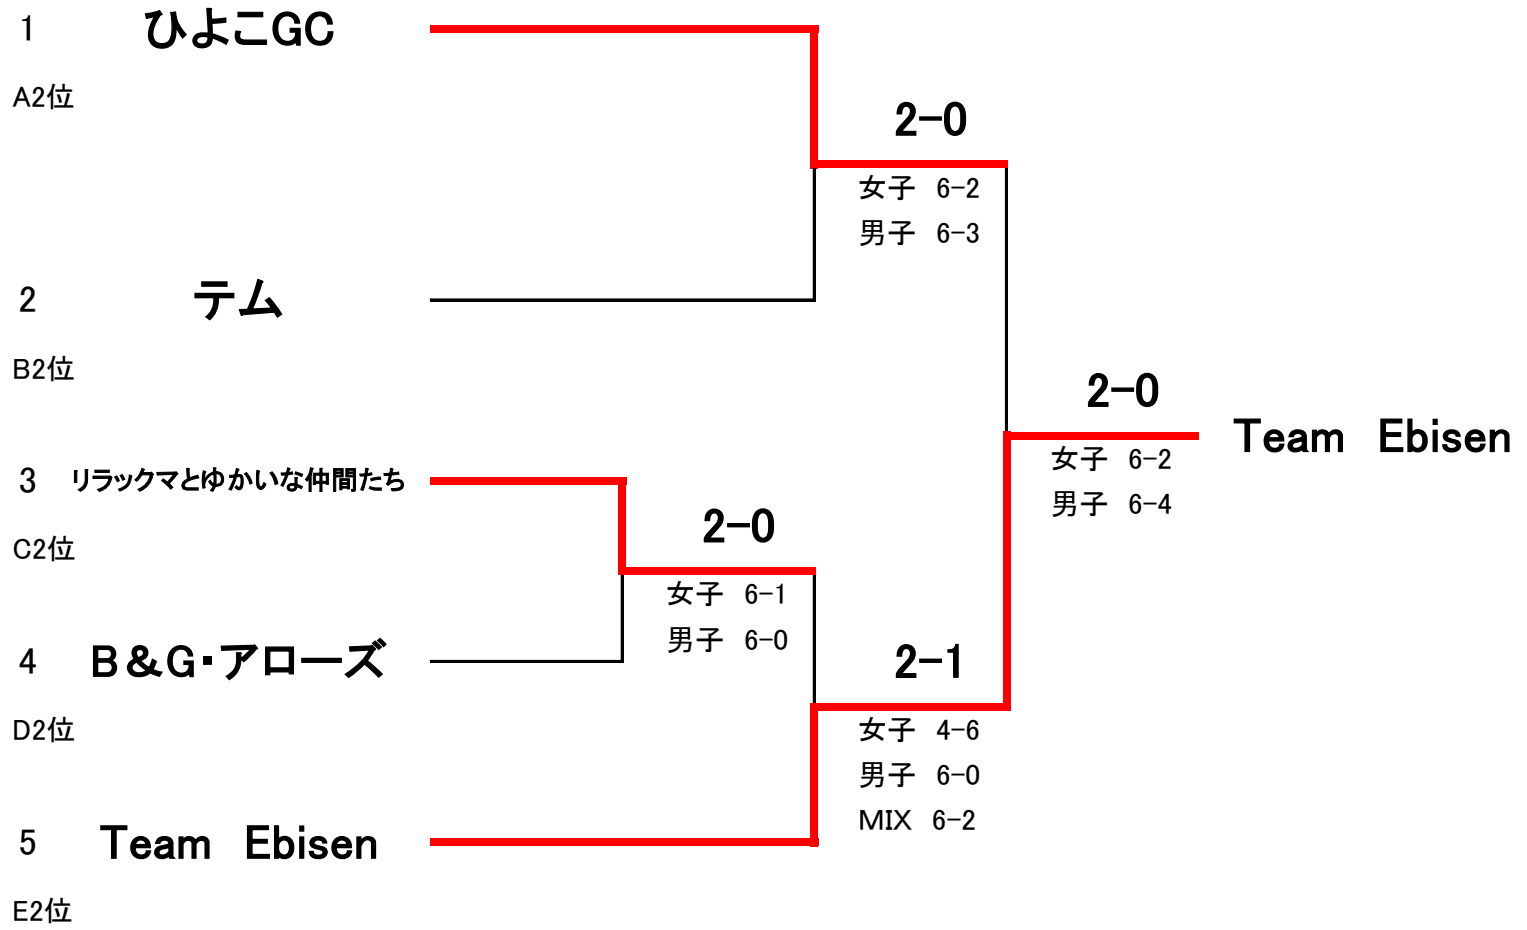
1 ひよこGC
A2位

2 テム
B2位

3 リラックマとゆかいな仲間たち
C2位

4 B&G･アローズ
D2位

5 Team Ebisen
E2位

2−0
女子 6−2
男子 6−3

2−0
女子 6−1
男子 6−0

2−1
女子 4−6
男子 6−0
MIX 6−2

2−0
女子 6−2
男子 6−4

Team Ebisen